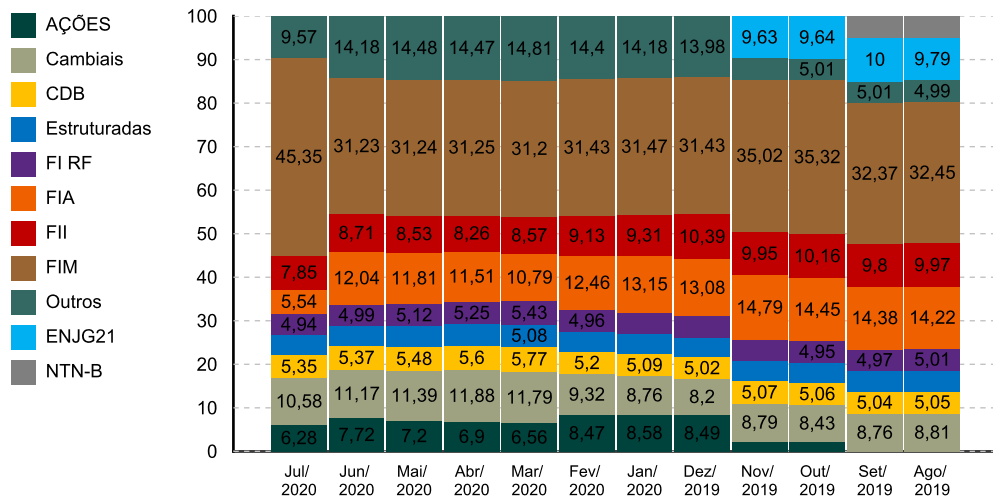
AÇÕES
Cambiais
CDB
Estruturadas
FI RF
FIA
FII
FIM
Outros
ENJG21
NTN-B

100
90
80
70
60
50
40
30
20
10
0

| | Jul/ 2020 | Jun/ 2020 | Mai/ 2020 | Abr/ 2020 | Mar/ 2020 | Fev/ 2020 | Jan/ 2020 | Dez/ 2019 | Nov/ 2019 | Out/ 2019 | Set/ 2019 | Ago/ 2019 |
|---|---|---|---|---|---|---|---|---|---|---|---|---|
| ENJG21 | | | | | | | | | 9,63 | 9,64 | 10 | 9,79 |
| Outros | 9,57 | 14,18 | 14,48 | 14,47 | 14,81 | 14,4 | 14,18 | 13,98 | | 5,01 | 5,01 | 4,99 |
| FIM | 45,35 | 31,23 | 31,24 | 31,25 | 31,2 | 31,43 | 31,47 | 31,43 | 35,02 | 35,32 | 32,37 | 32,45 |
| FII | 7,85 | 8,71 | 8,53 | 8,26 | 8,57 | 9,13 | 9,31 | 10,39 | 9,95 | 10,16 | 9,8 | 9,97 |
| FIA | 5,54 | 12,04 | 11,81 | 11,51 | 10,79 | 12,46 | 13,15 | 13,08 | 14,79 | 14,45 | 14,38 | 14,22 |
| FI RF | 4,94 | 4,99 | 5,12 | 5,25 | 5,43 | 4,96 | | | | 4,95 | 4,97 | 5,01 |
| Estruturadas | | | | | 5,08 | | | | | | | |
| CDB | 5,35 | 5,37 | 5,48 | 5,6 | 5,77 | 5,2 | 5,09 | 5,02 | 5,07 | 5,06 | 5,04 | 5,05 |
| Cambiais | 10,58 | 11,17 | 11,39 | 11,88 | 11,79 | 9,32 | 8,76 | 8,2 | 8,79 | 8,43 | 8,76 | 8,81 |
| AÇÕES | 6,28 | 7,72 | 7,2 | 6,9 | 6,56 | 8,47 | 8,58 | 8,49 | | | | |